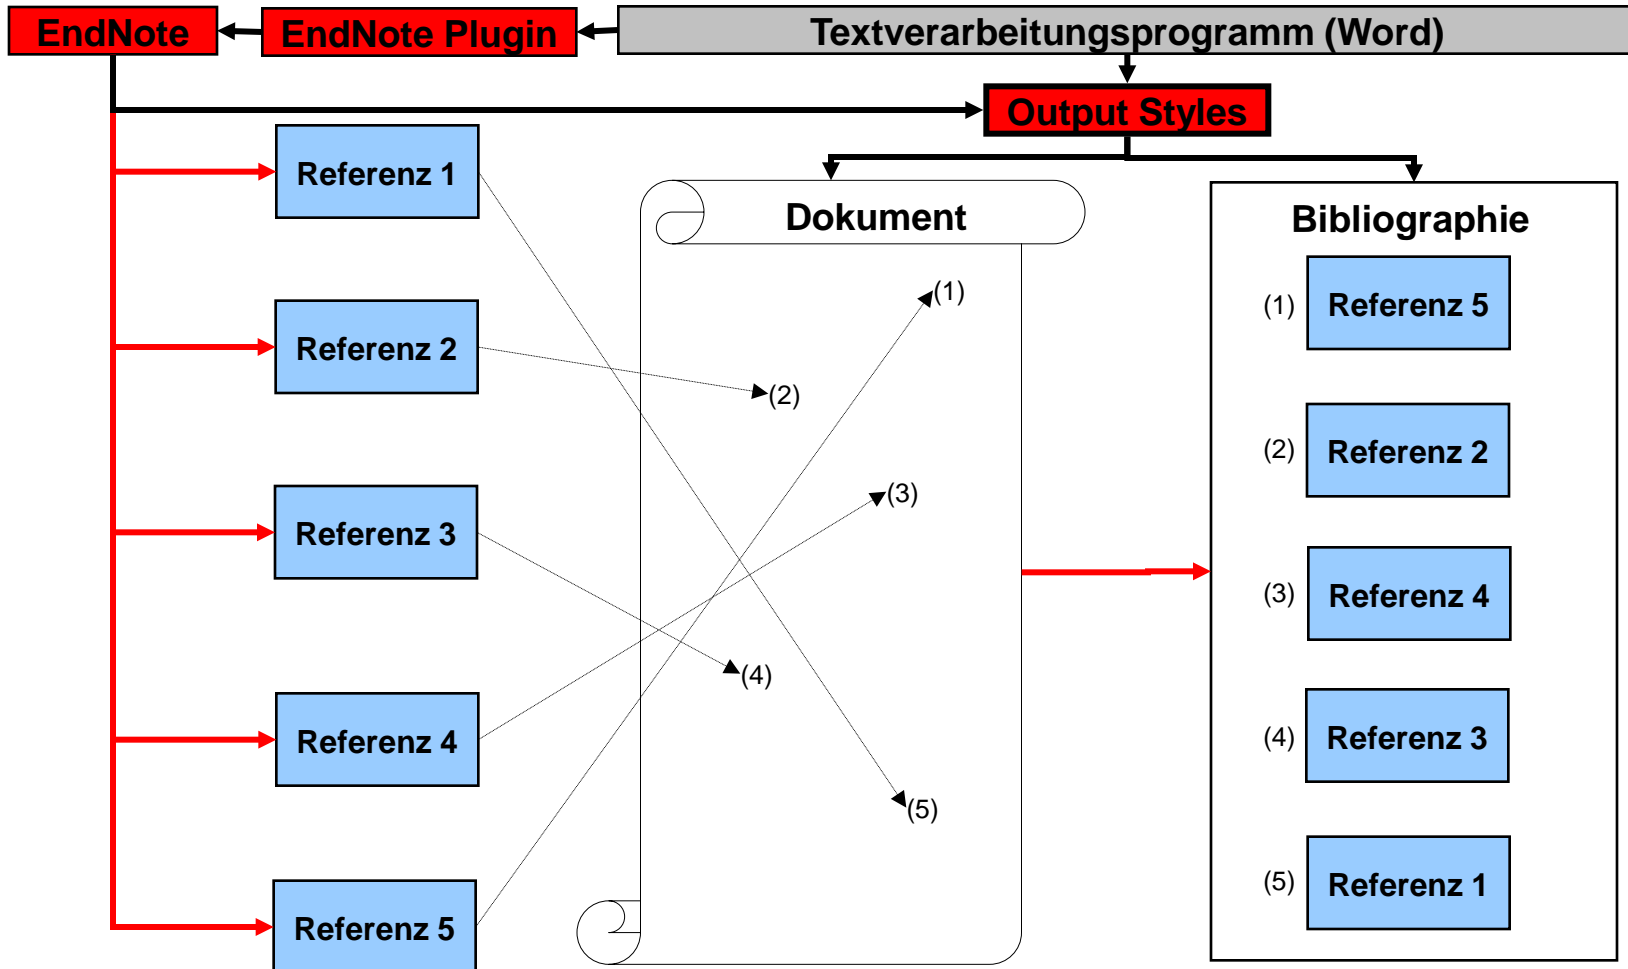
EndNote
EndNote Plugin
Textverarbeitungsprogramm (Word)
Output Styles

Referenz 1
Referenz 2
Referenz 3
Referenz 4
Referenz 5

Dokument
(1)
(2)
(3)
(4)
(5)

Bibliographie
(1) Referenz 5
(2) Referenz 2
(3) Referenz 4
(4) Referenz 3
(5) Referenz 1